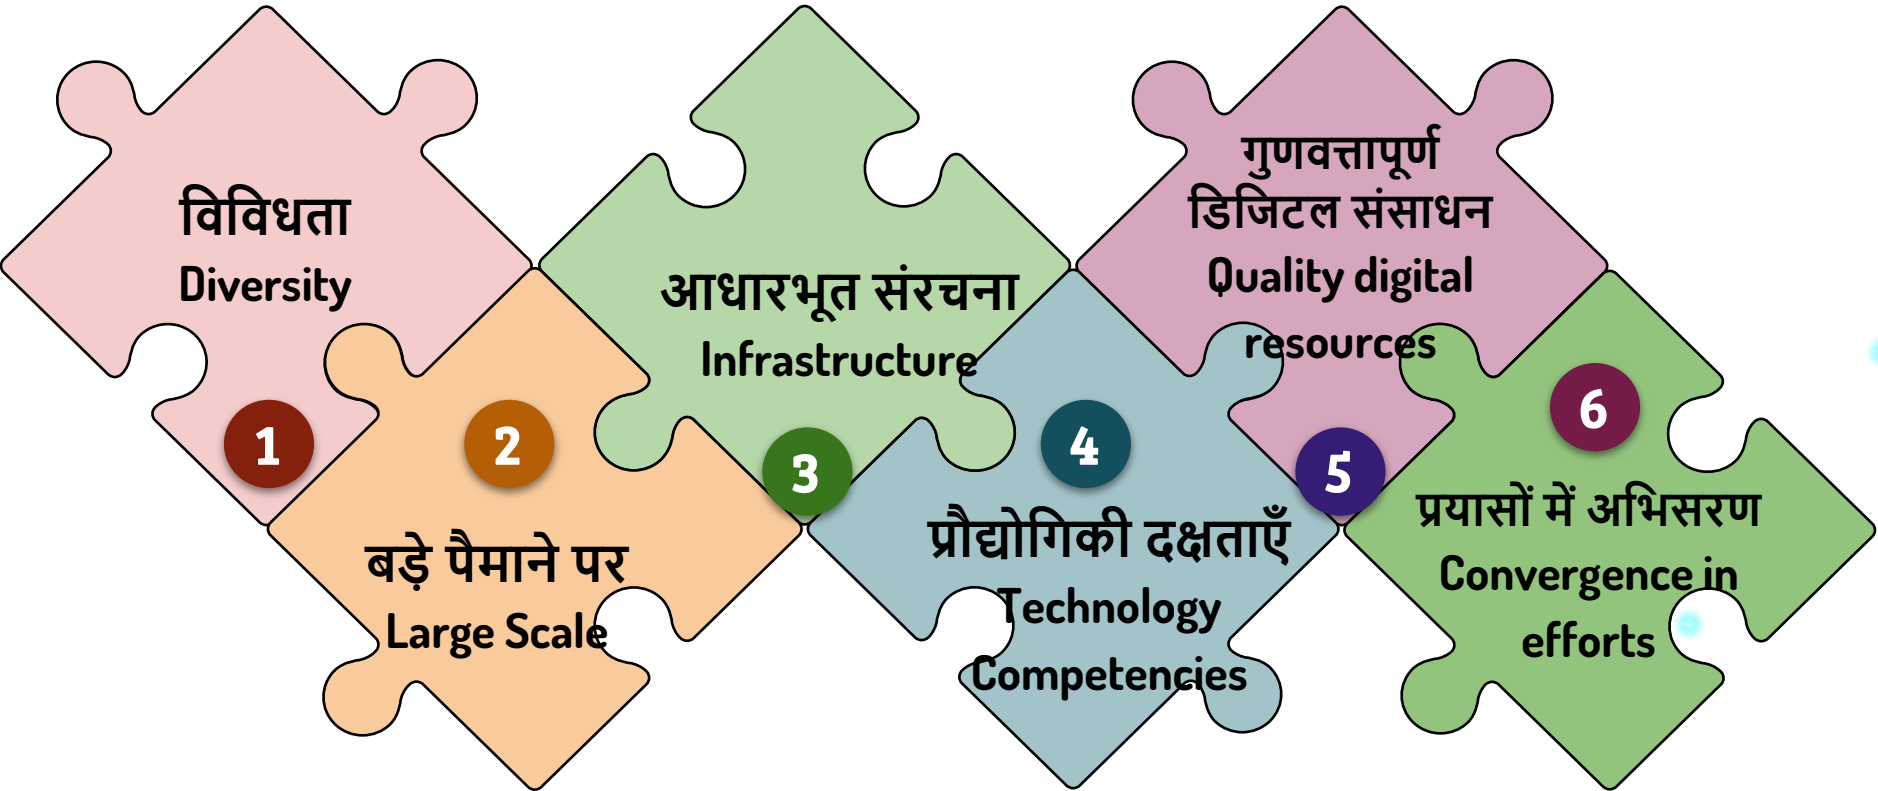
विविधता
Diversity

1

2

बड़े पैमाने पर
Large Scale

आधारभूत संरचना
Infrastructure

3

4

प्रौद्योगिकी दक्षताएँ
Technology Competencies

गुणवत्तापूर्ण डिजिटल संसाधन
Quality digital resources

5

6

प्रयासों में अभिसरण
Convergence in efforts